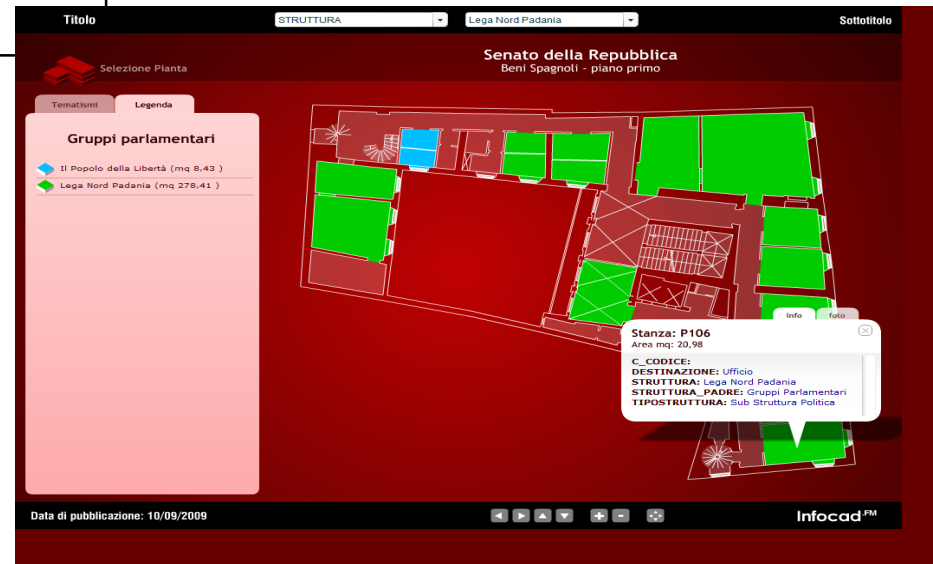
Titolo
STRUTTURA
Lega Nord Padania
Sottotitolo

Selezione Pianta

Senato della Repubblica
Beni Spagnoli - piano primo

Tematismi
Legenda

Gruppi parlamentari

Il Popolo della Libertà (mq 8,43 )
Lega Nord Padania (mq 278,41 )

info
foto

Stanza: P106
Area mq: 20,98

C_CODICE:
DESTINAZIONE: Ufficio
STRUTTURA: Lega Nord Padania
STRUTTURA_PADRE: Gruppi Parlamentari
TIPOSTRUTTURA: Sub Struttura Politica

Data di pubblicazione: 10/09/2009

Infocad FM